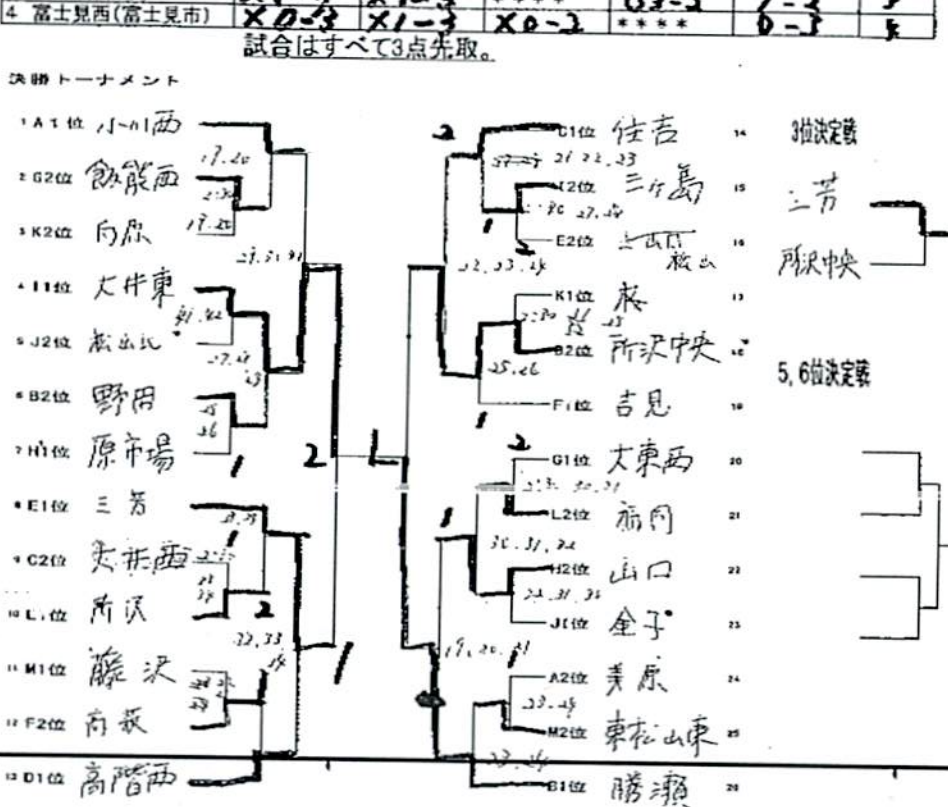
| 4 富士見西(富士見市) | ×0-3 | ×1-3 | ×0-2 | **** | 0-3 | 5 |
|---|---|---|---|---|---|---|

試合はすべて3点先取。

決勝トーナメント

1 A1位 小川西
2 G2位 飯能西
3 K2位 向原
4 I1位 大井東
5 J2位 松山北
6 B2位 野田
7 H1位 原市場
8 E1位 三芳
9 C2位 美杉西
10 L1位 所沢
11 M1位 藤沢
12 F2位 向薮
13 D1位 高階西

C1位 住吉 14
I2位 三ケ島 15
E2位 上山口 松山 16
K1位 荻 17
B2位 所沢中央 18
F1位 吉見 19
G1位 大東西 20
L2位 扇同 21
H2位 山口 22
J1位 金子 23
A2位 美原 24
M2位 東松山東 25
B1位 勝瀬 26

17.20
21.22.23
27.21
17.25
27.31.31
21.22
27.21
25.26
25
26
22.23.24
21.31.31
27.23
21
31.32
17.20.21
22.33
22.23
22.24

2 1 2 1 1 2 1 1 2 1

3位決定戦
三芳
所沢中央

5, 6位決定戦